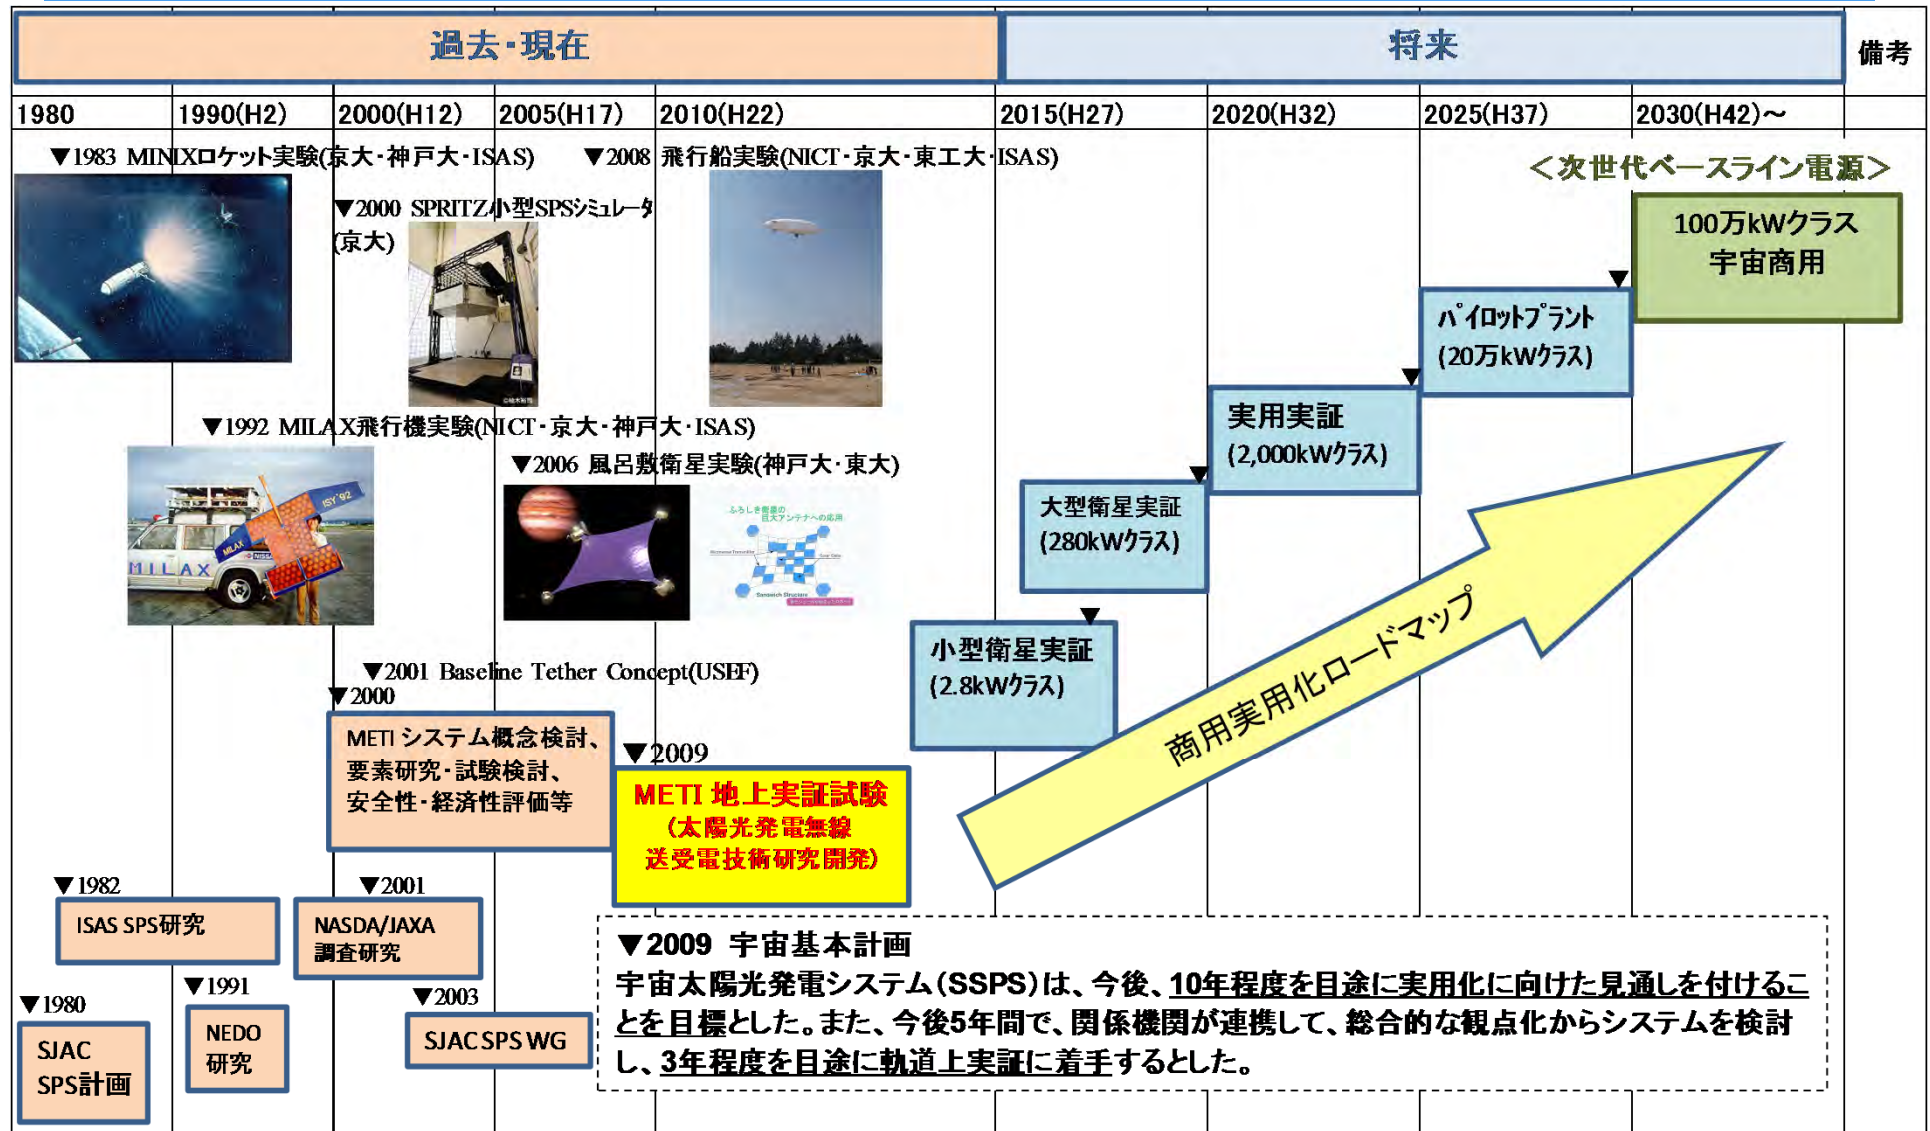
過去・現在

将来

備考

| 1980 | 1990(H2) | 2000(H12) | 2005(H17) | 2010(H22) | 2015(H27) | 2020(H32) | 2025(H37) | 2030(H42)～ |
|---|---|---|---|---|---|---|---|---|

▼1983 MINIXロケット実験(京大・神戸大・ISAS)

▼2008 飛行船実験(NICT・京大・東工大・ISAS)

＜次世代ベースライン電源＞

▼2000 SPRITZ小型SPSシミュレータ(京大)

100万kWクラス 宇宙商用

パイロットプラント (20万kWクラス)

実用実証 (2,000kWクラス)

▼1992 MILAX飛行機実験(NICT・京大・神戸大・ISAS)

▼2006 風呂敷衛星実験(神戸大・東大)

大型衛星実証 (280kWクラス)

MILAX

小型衛星実証 (2.8kWクラス)

▼2001 Baseline Tether Concept(USEF)

▼2000

METI システム概念検討、要素研究・試験検討、安全性・経済性評価等

▼2009

METI 地上実証試験 (太陽光発電無線送受電技術研究開発)

商用実用化ロードマップ

▼1982

ISAS SPS研究

▼2001

NASDA/JAXA 調査研究

▼1991

NEDO 研究

▼2003

SJAC SPS WG

▼1980

SJAC SPS計画

▼2009 宇宙基本計画
宇宙太陽光発電システム(SSPS)は、今後、10年程度を目途に実用化に向けた見通しを付けることを目標とした。また、今後5年間で、関係機関が連携して、総合的な観点化からシステムを検討し、3年程度を目途に軌道上実証に着手するとした。